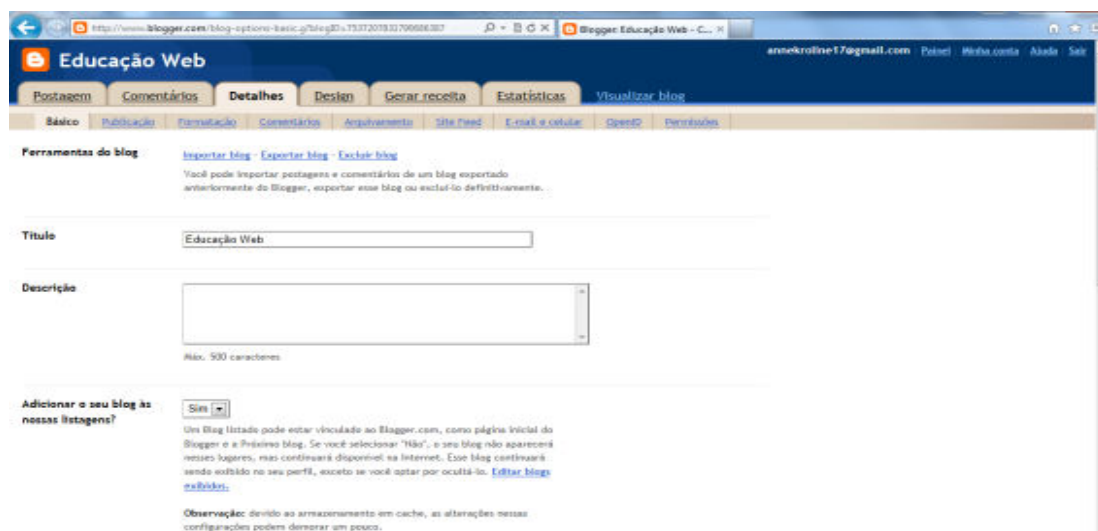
http://www.blogger.com/blog-options-basic.g?blogID=7537207830706686387

Blogger: Educação Web - C...

Educação Web

annekroline17@gmail.com Painel Minha conta Ajuda Sair

Postagem Comentários Detalhes Design Gerar receita Estatísticas Visualizar blog

Básico Publicação Formatação Comentários Arquivamento Site Feed E-mail e celular OpenID Permissões

Ferramentas do blog

Importar blog - Exportar blog - Excluir blog

Você pode importar postagens e comentários de um blog exportado anteriormente do Blogger, exportar esse blog ou excluí-lo definitivamente.

Título

Educação Web

Descrição

Máx. 500 caracteres

Adicionar o seu blog às nossas listagens?

Sim

Um Blog listado pode estar vinculado ao Blogger.com, como página inicial do Blogger e o Próximo blog. Se você selecionar "Não", o seu blog não aparecerá nesses lugares, mas continuará disponível na Internet. Esse blog continuará sendo exibido no seu perfil, exceto se você optar por ocultá-lo. Editar blogs exibidos.

Observação: devido ao armazenamento em cache, as alterações nessas configurações podem demorar um pouco.